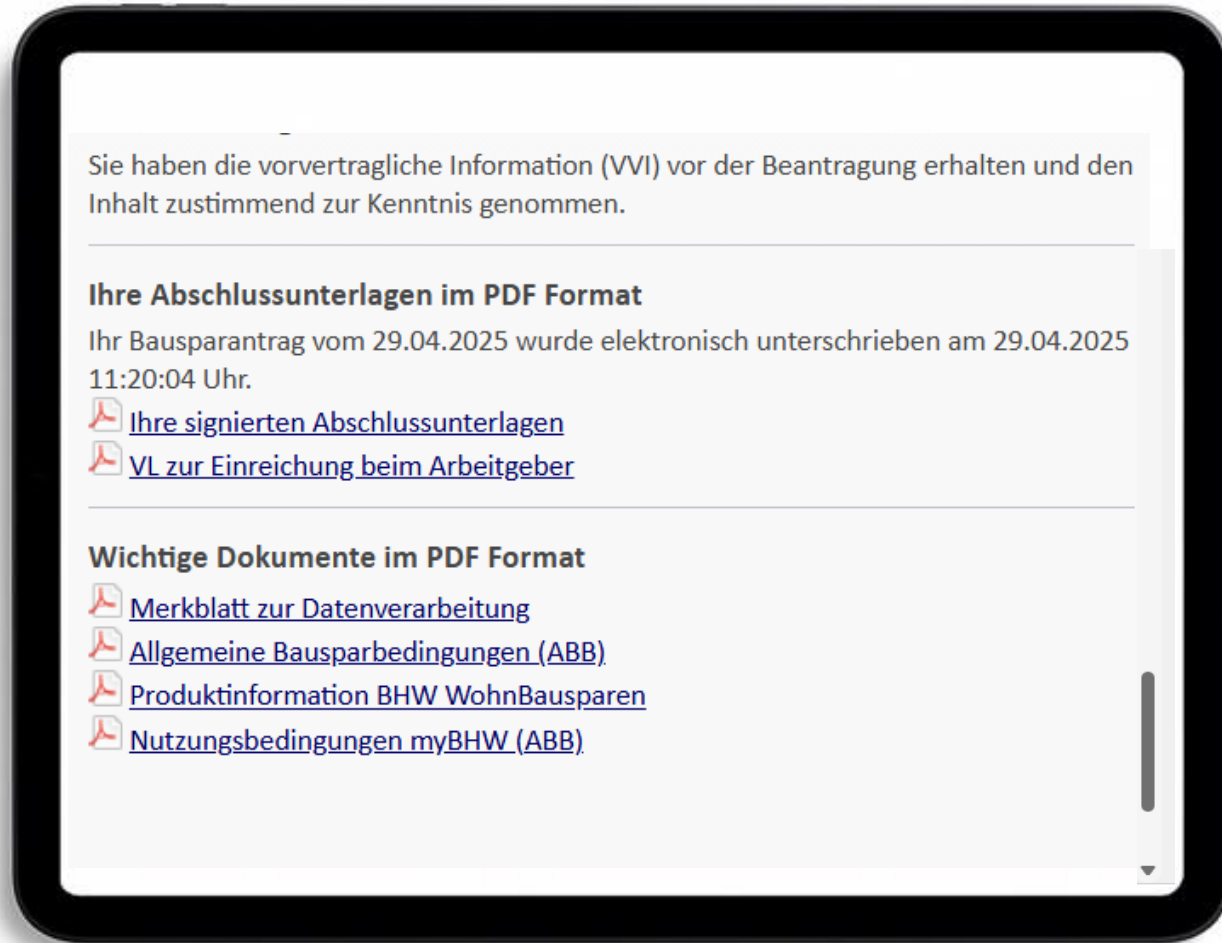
Sie haben die vorvertragliche Information (VVI) vor der Beantragung erhalten und den Inhalt zustimmend zur Kenntnis genommen.

Ihre Abschlussunterlagen im PDF Format

Ihr Bausparantrag vom 29.04.2025 wurde elektronisch unterschrieben am 29.04.2025 11:20:04 Uhr.

Ihre signierten Abschlussunterlagen

VL zur Einreichung beim Arbeitgeber

Wichtige Dokumente im PDF Format

Merkblatt zur Datenverarbeitung

Allgemeine Bausparbedingungen (ABB)

Produktinformation BHW WohnBausparen

Nutzungsbedingungen myBHW (ABB)